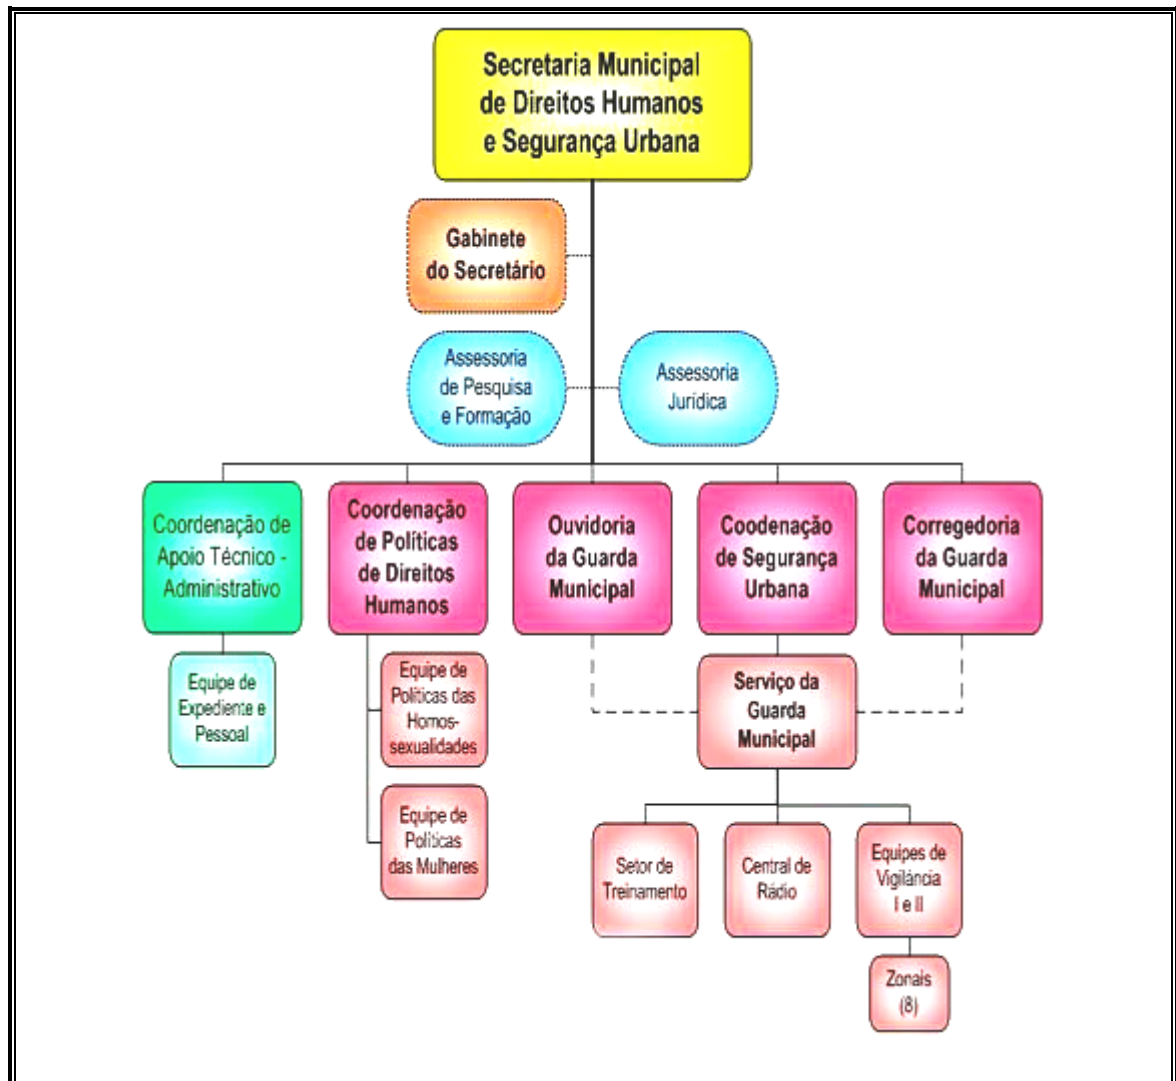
Secretaria Municipal de Direitos Humanos e Segurança Urbana

Gabinete do Secretário

Assessoria de Pesquisa e Formação

Assessoria Jurídica

Coordenação de Apoio Técnico - Administrativo

Coordenação de Políticas de Direitos Humanos

Ouvidoria da Guarda Municipal

Coodenação de Segurança Urbana

Corregedoria da Guarda Municipal

Equipe de Expediente e Pessoal

Equipe de Políticas das Homossexualidades

Equipe de Políticas das Mulheres

Serviço da Guarda Municipal

Setor de Treinamento

Central de Rádio

Equipes de Vigilância I e II

Zonais (8)